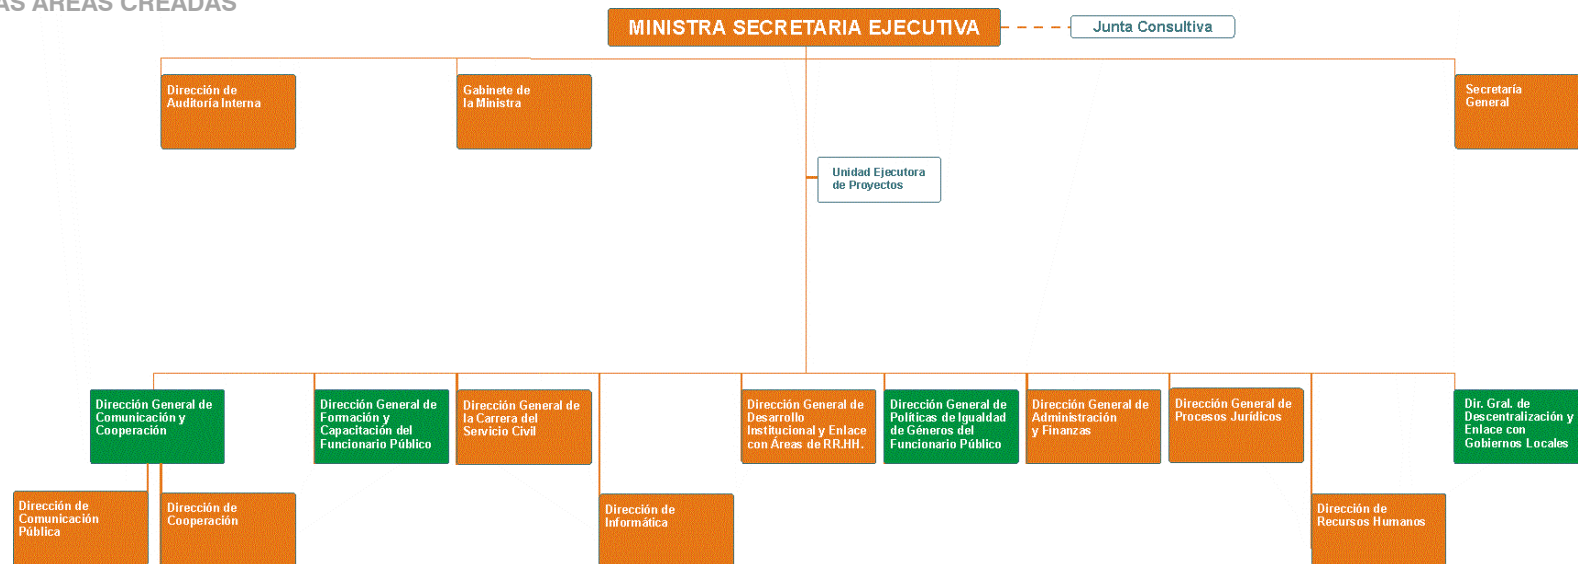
AS ÁREAS CREADAS

MINISTRA SECRETARIA EJECUTIVA

Junta Consultiva

Dirección de Auditoría Interna

Gabinete de la Ministra

Secretaría General

Unidad Ejecutora de Proyectos

Dirección General de Comunicación y Cooperación

Dirección General de Formación y Capacitación del Funcionario Público

Dirección General de la Carrera del Servicio Civil

Dirección General de Desarrollo Institucional y Enlace con Áreas de RR.HH.

Dirección General de Políticas de Igualdad de Géneros del Funcionario Público

Dirección General de Administración y Finanzas

Dirección General de Procesos Jurídicos

Dir. Gral. de Descentralización y Enlace con Gobiernos Locales

Dirección de Comunicación Pública

Dirección de Cooperación

Dirección de Informática

Dirección de Recursos Humanos